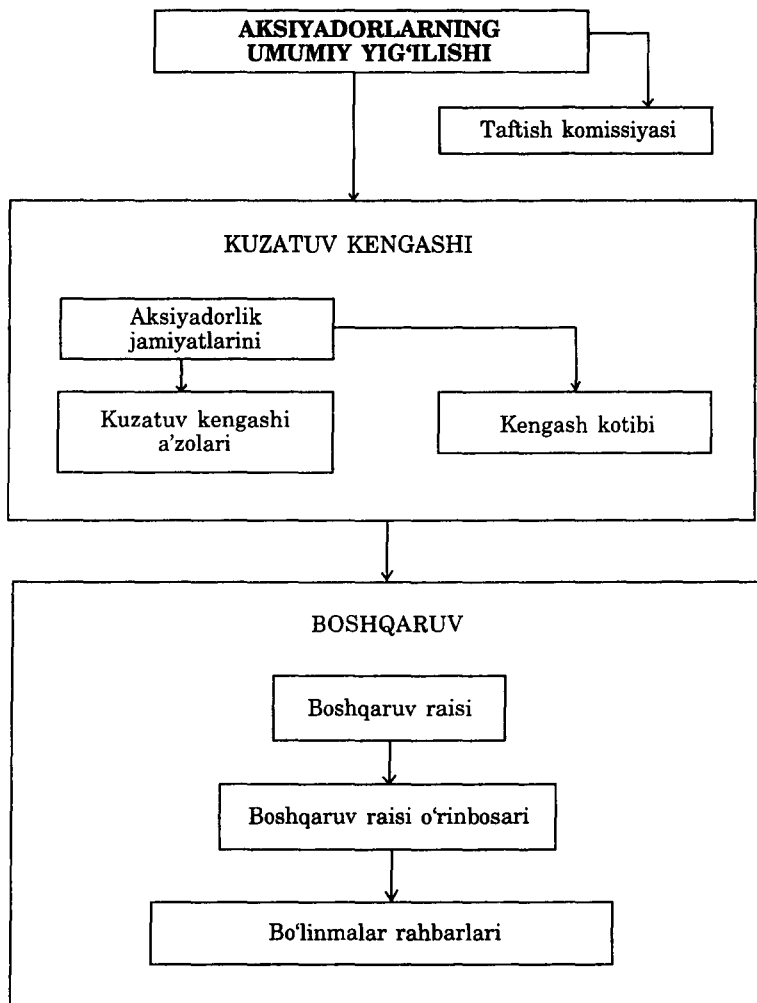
AKSIYADORLARNING UMUMIY YIG‘ILISHI

Taftish komissiyasi

KUZATUV KENGASHI

Aksiyadorlik jamiyatlarini

Kuzatuv kengashi a’zolari

Kengash kotibi

BOSHQARUV

Boshqaruv raisi

Boshqaruv raisi o‘rinbosari

Bo‘linmalar rahbarlari